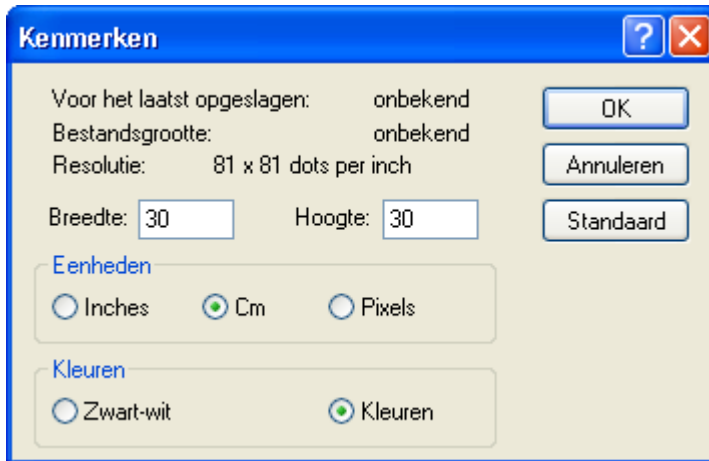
Kenmerken

Voor het laatst opgeslagen: onbekend
Bestandsgrootte: onbekend
Resolutie: 81 x 81 dots per inch

Breedte: 30
Hoogte: 30

Eenheden
Inches
Cm
Pixels

Kleuren
Zwart-wit
Kleuren

OK
Annuleren
Standaard